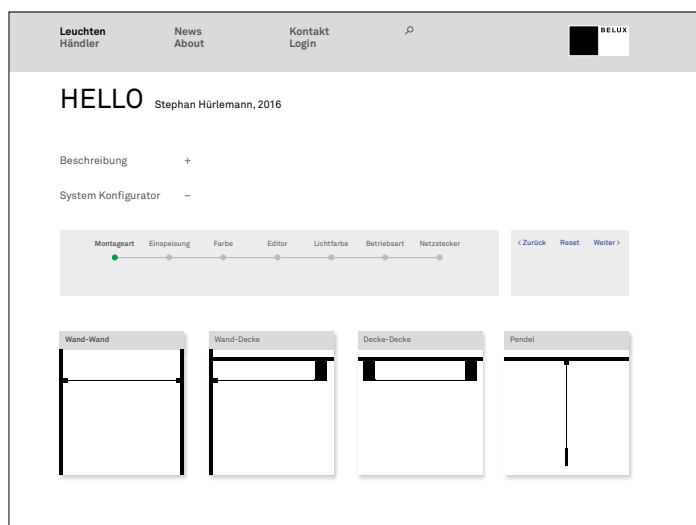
Leuchten
Händler

News
About

Kontakt
Login

BELUX

HELLO Stephan Hürlemann, 2016

Beschreibung +

System Konfigurator –

Montageart Einspeisung Farbe Editor Lichtfarbe Betriebsart Netzstecker

< Zurück Reset Weiter >

Wand-Wand

Wand-Decke

Decke-Decke

Pendel